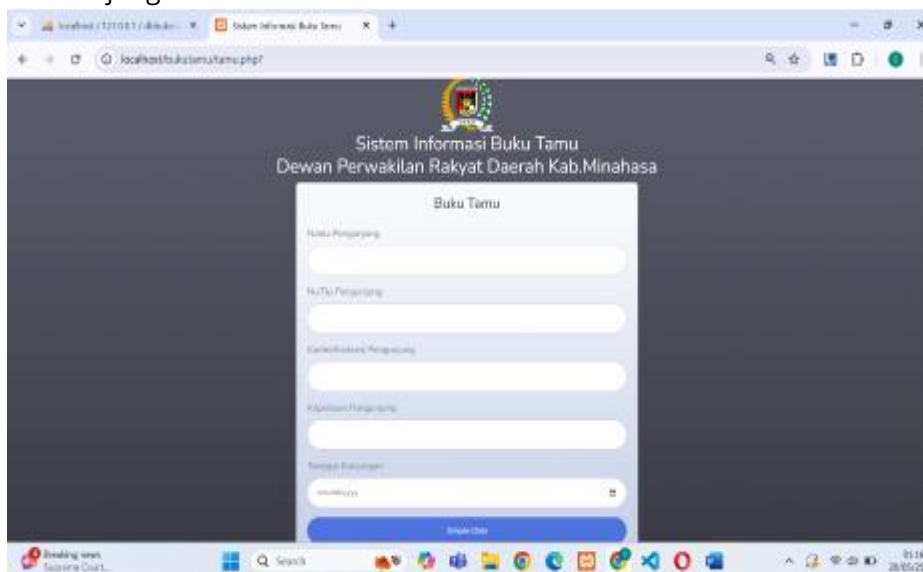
localhost / 127.0.0.1 / db_buku | Sistem Informasi Buku Tamu

localhost/bukutamu/tamu.php?

Sistem Informasi Buku Tamu
Dewan Perwakilan Rakyat Daerah Kab.Minahasa

Buku Tamu

Nama Pengunjung

No.Tlp Pengunjung

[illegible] Pengunjung

Keperluan Pengunjung

Tanggal Kunjungan

mm/dd/yyyy

Simpan Data

Breaking news
Supreme Court...

Search

01:16
28/05/2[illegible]